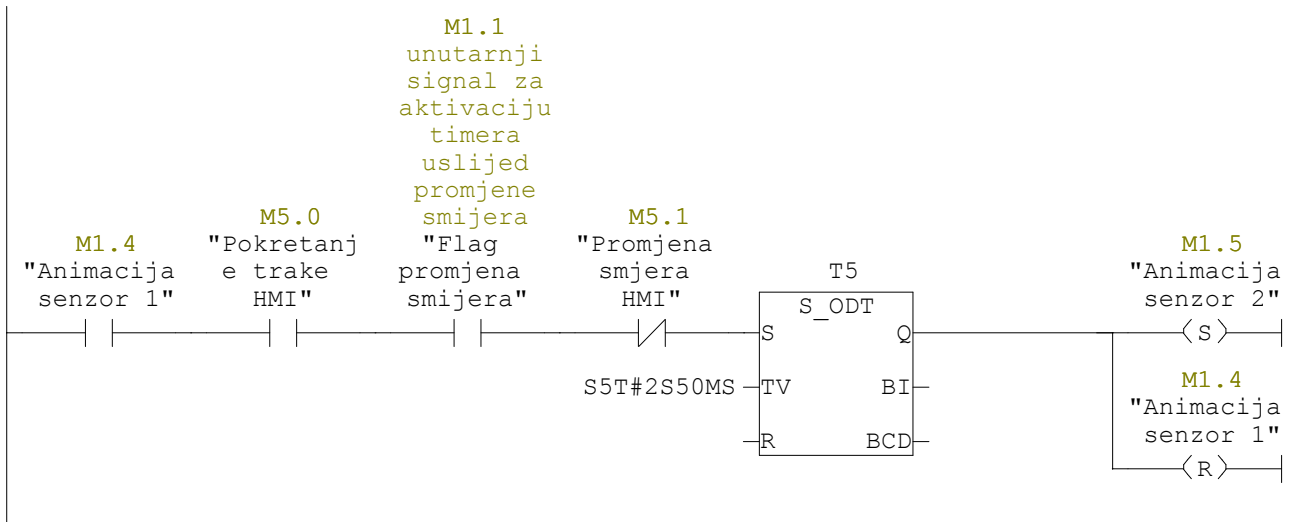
M1.1
unutarnji signal za aktivaciju timera uslijed promjene smijera

M1.4
"Animacija senzor 1"

M5.0
"Pokretanje trake HMI"

"Flag promjena smijera"

M5.1
"Promjena smjera HMI"

T5
S_ODT
S
Q
S5T#2S50MS
TV
BI
R
BCD

M1.5
"Animacija senzor 2"
S

M1.4
"Animacija senzor 1"
R